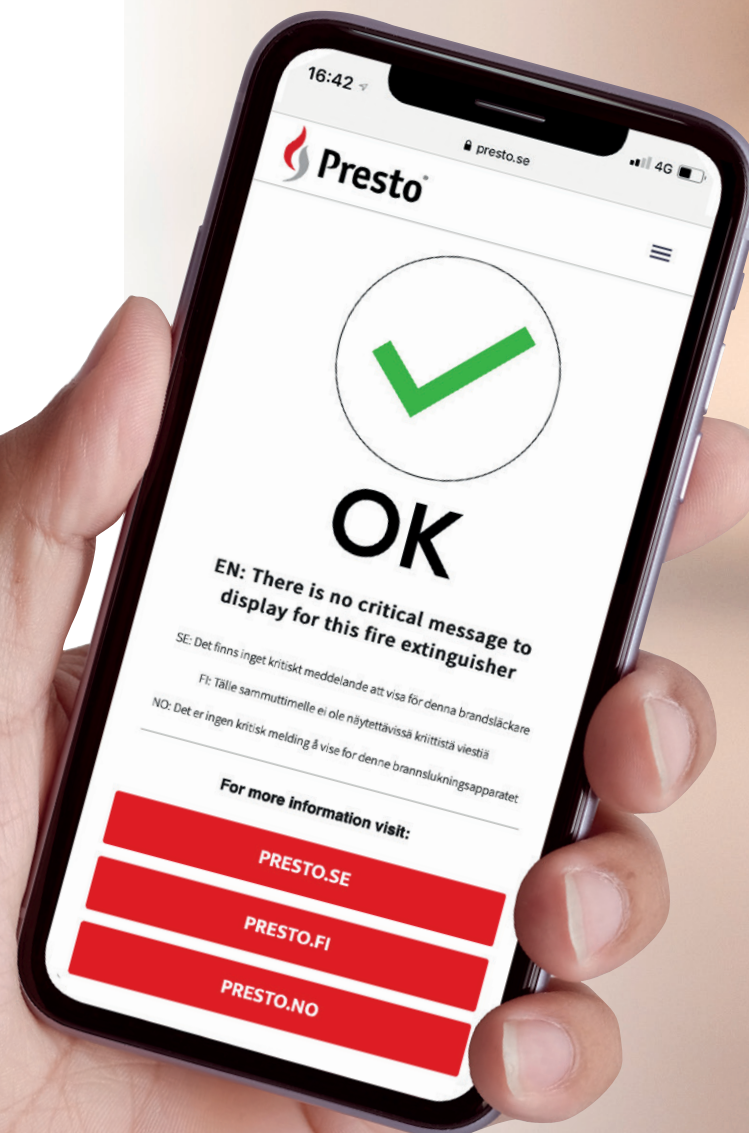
16:42

presto.se

4G

Presto

OK

EN: There is no critical message to display for this fire extinguisher

SE: Det finns inget kritiskt meddelande att visa för denna brandsläckare

FI: Tälle sammuttimelle ei ole näytettävissä kriittistä viestiä

NO: Det er ingen kritisk melding å vise for denne brannslukningsapparatet

For more information visit:

PRESTO.SE

PRESTO.FI

PRESTO.NO